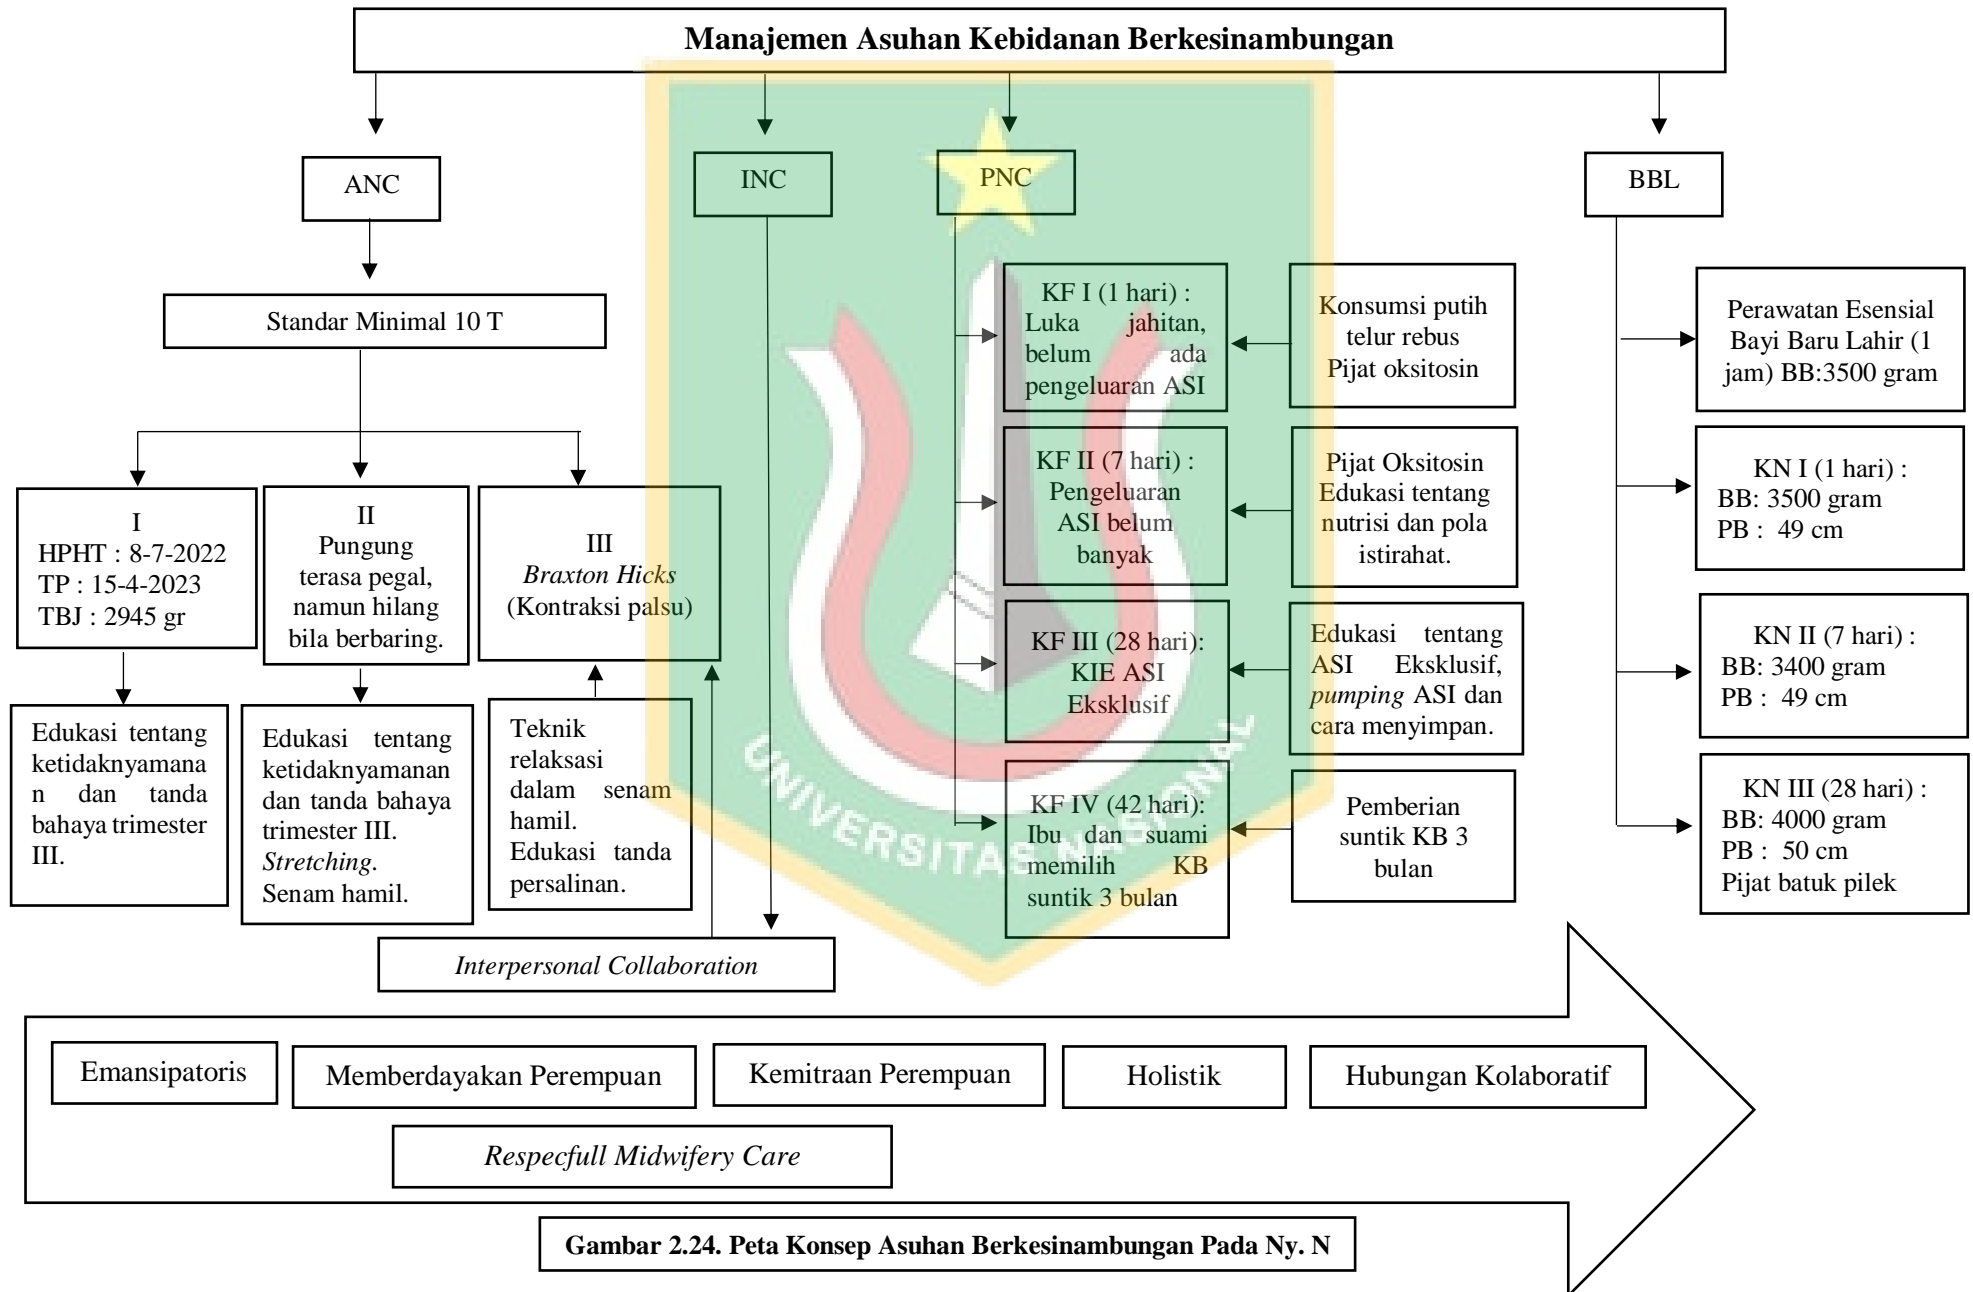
Manajemen Asuhan Kebidanan Berkesinambungan

ANC

INC

PNC

BBL

Standar Minimal 10 T

I
HPHT : 8-7-2022
TP : 15-4-2023
TBJ : 2945 gr

II
Pungung terasa pegal, namun hilang bila berbaring.

III
*Braxton Hicks*
(Kontraksi palsu)

Edukasi tentang ketidaknyamanan dan tanda bahaya trimester III.

Edukasi tentang ketidaknyamanan dan tanda bahaya trimester III. *Stretching*. Senam hamil.

Teknik relaksasi dalam senam hamil. Edukasi tanda persalinan.

*Interpersonal Collaboration*

KF I (1 hari) : Luka jahitan, belum ada pengeluaran ASI

Konsumsi putih telur rebus
Pijat oksitosin

KF II (7 hari) : Pengeluaran ASI belum banyak

Pijat Oksitosin
Edukasi tentang nutrisi dan pola istirahat.

KF III (28 hari): KIE ASI Eksklusif

Edukasi tentang ASI Eksklusif, *pumping* ASI dan cara menyimpan.

KF IV (42 hari): Ibu dan suami memilih KB suntik 3 bulan

Pemberian suntik KB 3 bulan

Perawatan Esensial Bayi Baru Lahir (1 jam) BB:3500 gram

KN I (1 hari) :
BB: 3500 gram
PB : 49 cm

KN II (7 hari) :
BB: 3400 gram
PB : 49 cm

KN III (28 hari) :
BB: 4000 gram
PB : 50 cm
Pijat batuk pilek

UNIVERSITAS NASIONAL

Emansipatoris

Memberdayakan Perempuan

Kemitraan Perempuan

Holistik

Hubungan Kolaboratif

*Respecfull Midwifery Care*

Gambar 2.24. Peta Konsep Asuhan Berkesinambungan Pada Ny. N